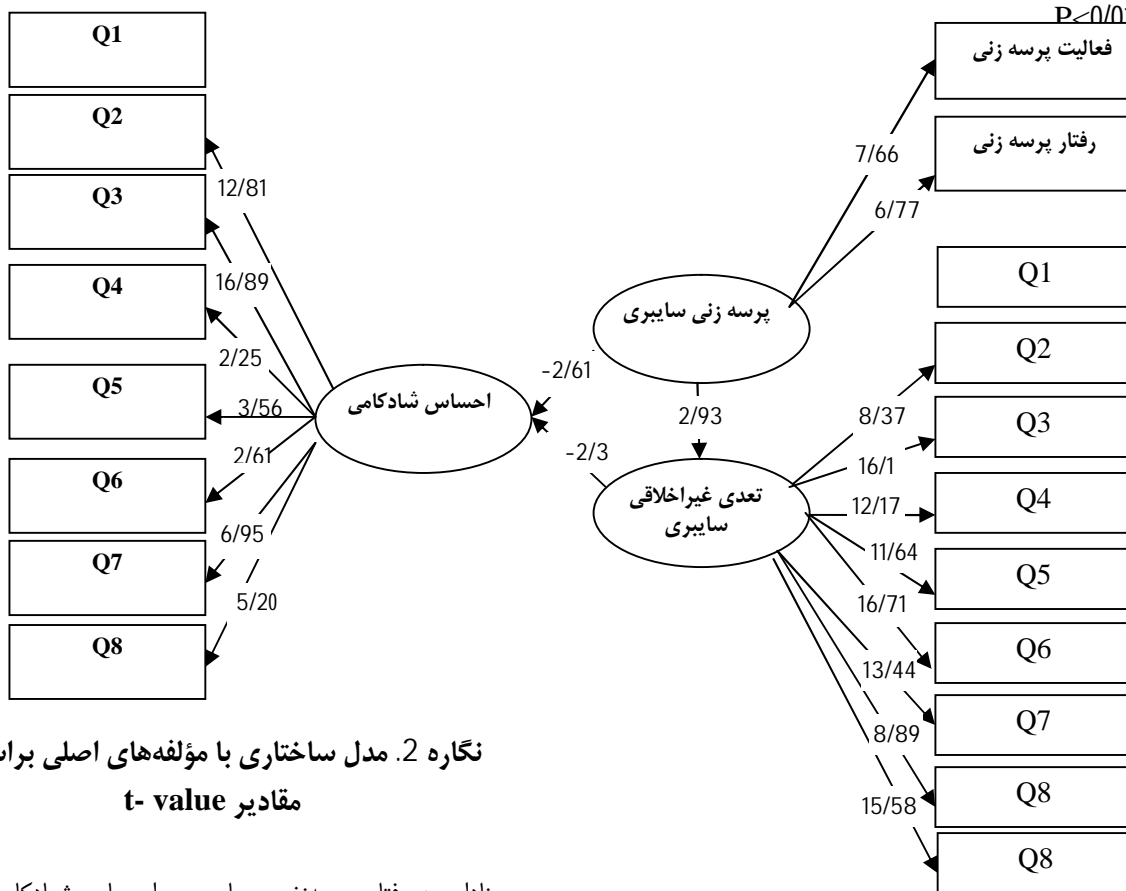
P<0/0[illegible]

Q1

Q2

Q3

Q4

Q5

Q6

Q7

Q8

12/81

16/89

2/25

3/56

2/61

6/95

5/20

احساس شادکامی

-2/61

-2/3

پرسه زنی سایبری

2/93

تعدی غیراخلاقی سایبری

فعالیت پرسه زنی

رفتار پرسه زنی

7/66

6/77

Q1

Q2

Q3

Q4

Q5

Q6

Q7

Q8

Q8

8/37

16/1

12/17

11/64

16/71

13/44

8/89

15/58

نگاره 2. مدل ساختاری با مؤلفه‌های اصلی برا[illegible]
مقادیر t- value